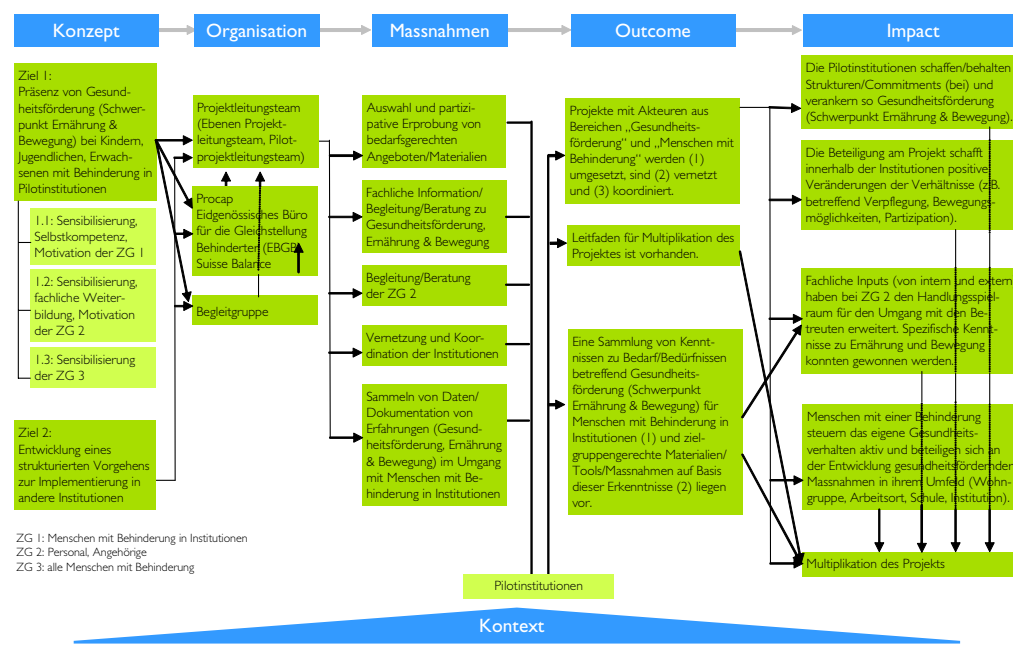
Konzept

Organisation

Massnahmen

Outcome

Impact

Ziel 1: Präsenz von Gesundheitsförderung (Schwerpunkt Ernährung & Bewegung) bei Kindern, Jugendlichen, Erwachsenen mit Behinderung in Pilotinstitutionen

1.1: Sensibilisierung, Selbstkompetenz, Motivation der ZG 1

1.2: Sensibilisierung, fachliche Weiterbildung, Motivation der ZG 2

1.3: Sensibilisierung der ZG 3

Ziel 2: Entwicklung eines strukturierten Vorgehens zur Implementierung in andere Institutionen

ZG 1: Menschen mit Behinderung in Institutionen
ZG 2: Personal, Angehörige
ZG 3: alle Menschen mit Behinderung

Projektleitungsteam (Ebenen Projektleitungsteam, Pilotprojektleitungsteam)

Procap Eidgenössisches Büro für die Gleichstellung Behinderter (EBGB) Suisse Balance

Begleitgruppe

Auswahl und partizipative Erprobung von bedarfsgerechten Angeboten/Materialien

Fachliche Information/ Begleitung/Beratung zu Gesundheitsförderung, Ernährung & Bewegung

Begleitung/Beratung der ZG 2

Vernetzung und Koordination der Institutionen

Sammeln von Daten/ Dokumentation von Erfahrungen (Gesundheitsförderung, Ernährung & Bewegung) im Umgang mit Menschen mit Behinderung in Institutionen

Projekte mit Akteuren aus Bereichen „Gesundheitsförderung" und „Menschen mit Behinderung" werden (1) umgesetzt, sind (2) vernetzt und (3) koordiniert.

Leitfaden für Multiplikation des Projektes ist vorhanden.

Eine Sammlung von Kenntnissen zu Bedarf/Bedürfnissen betreffend Gesundheitsförderung (Schwerpunkt Ernährung & Bewegung) für Menschen mit Behinderung in Institutionen (1) und zielgruppengerechte Materialien/ Tools/Massnahmen auf Basis dieser Erkenntnisse (2) liegen vor.

Die Pilotinstitutionen schaffen/behalten Strukturen/Commitments (bei) und verankern so Gesundheitsförderung (Schwerpunkt Ernährung & Bewegung).

Die Beteiligung am Projekt schafft innerhalb der Institutionen positive Veränderungen der Verhältnisse (z.B. betreffend Verpflegung, Bewegungsmöglichkeiten, Partizipation).

Fachliche Inputs (von intern und extern haben bei ZG 2 den Handlungsspielraum für den Umgang mit den Betreuten erweitert. Spezifische Kenntnisse zu Ernährung und Bewegung konnten gewonnen werden.

Menschen mit einer Behinderung steuern das eigene Gesundheitsverhalten aktiv und beteiligen sich an der Entwicklung gesundheitsfördernder Massnahmen in ihrem Umfeld (Wohngruppe, Arbeitsort, Schule, Institution).

Multiplikation des Projekts

Pilotinstitutionen

Kontext